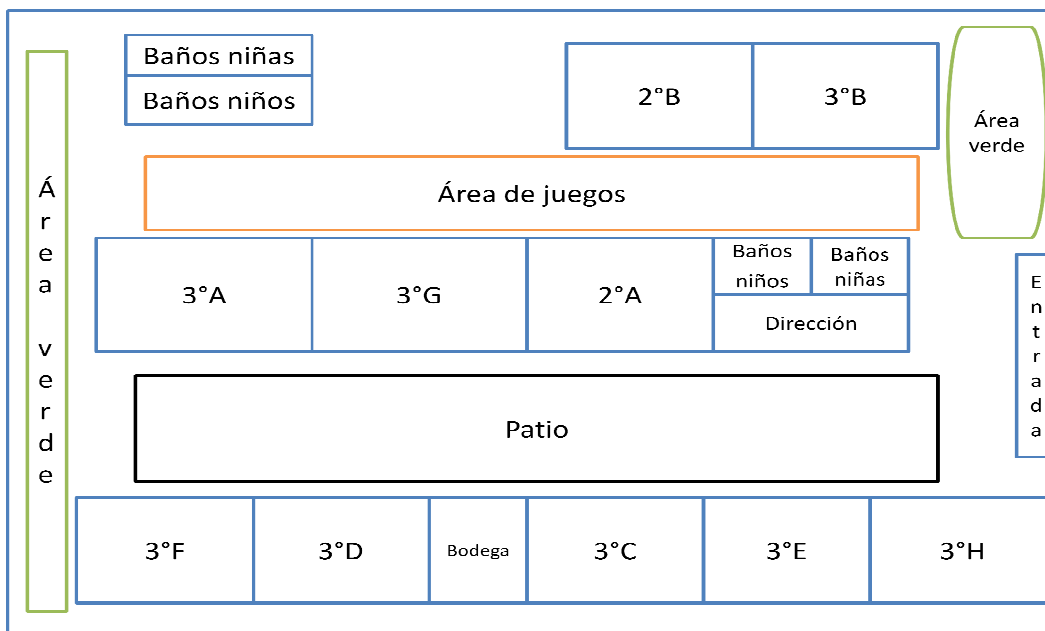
Baños niñas
Baños niños

2°B | 3°B

Área verde

Área verde

Área de juegos

| 3°A | 3°G | 2°A | Baños niños | Baños niñas |
|---|---|---|---|---|
| | | | Dirección | |

Entrada

Patio

| 3°F | 3°D | Bodega | 3°C | 3°E | 3°H |
|---|---|---|---|---|---|